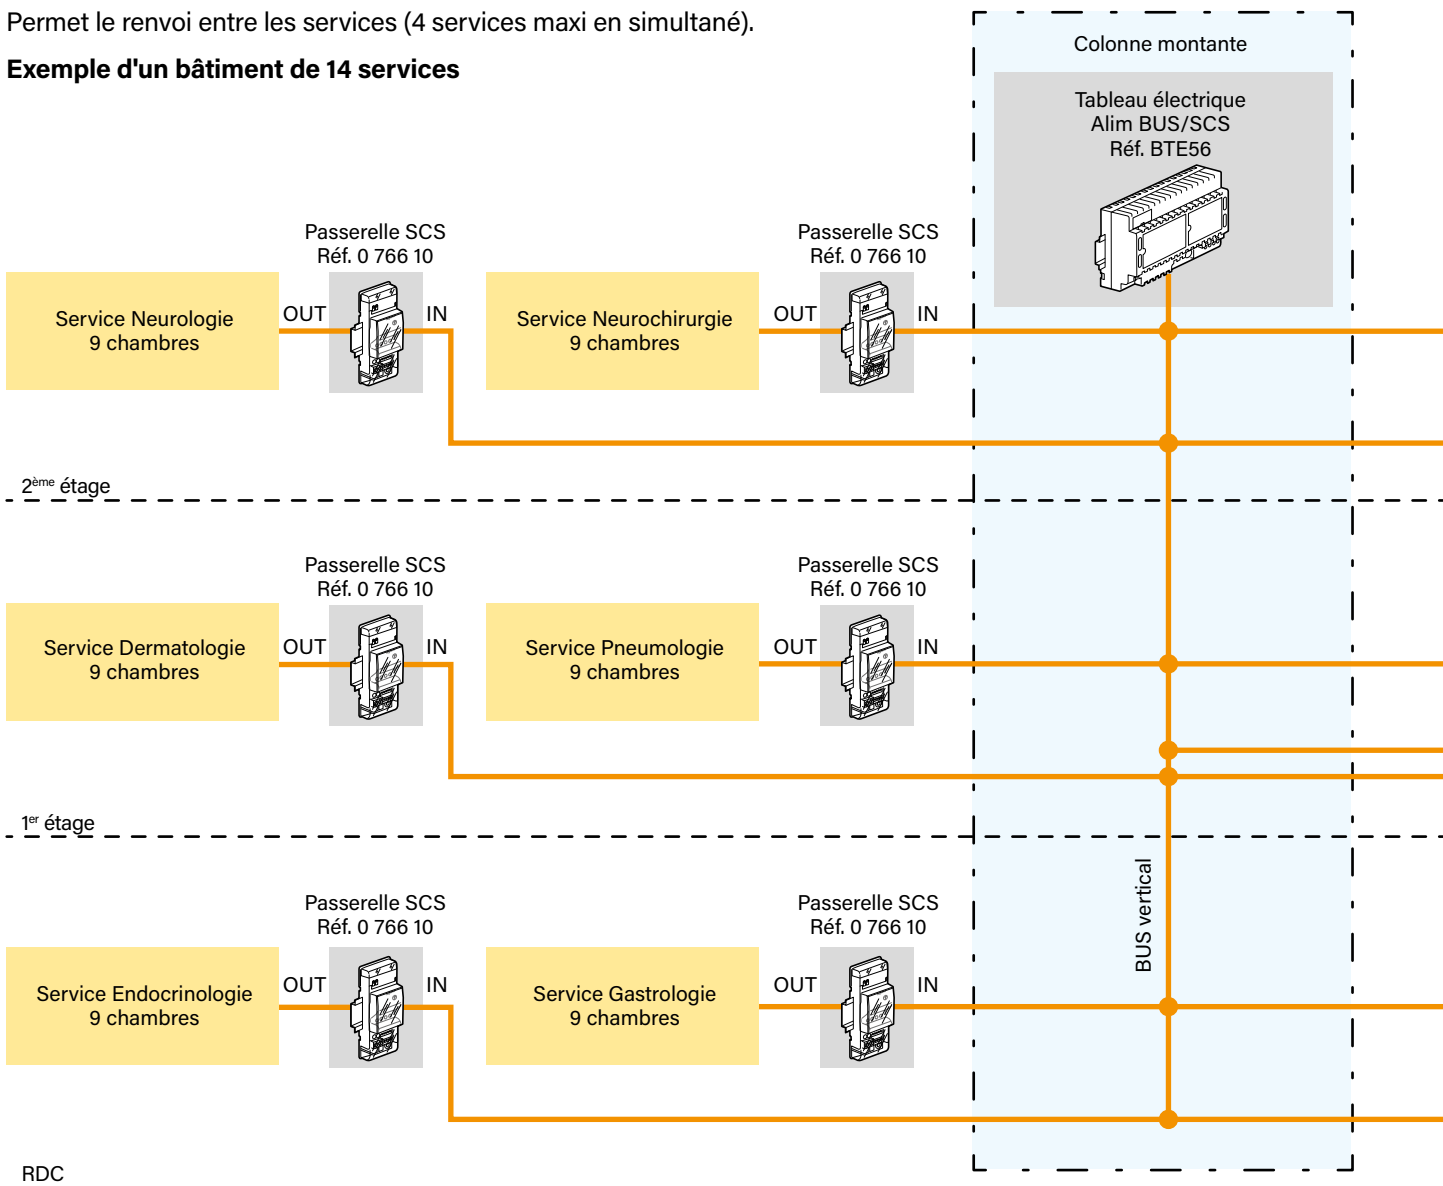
Permet le renvoi entre les services (4 services maxi en simultané).

**Exemple d'un bâtiment de 14 services**

Colonne montante

Tableau électrique
Alim BUS/SCS
Réf. BTE56

Passerelle SCS
Réf. 0 766 10

Service Neurologie
9 chambres

OUT

IN

Service Neurochirurgie
9 chambres

Passerelle SCS
Réf. 0 766 10

OUT

IN

2$^{ème}$ étage

Passerelle SCS
Réf. 0 766 10

Service Dermatologie
9 chambres

OUT

IN

Service Pneumologie
9 chambres

Passerelle SCS
Réf. 0 766 10

OUT

IN

1$^{er}$ étage

Passerelle SCS
Réf. 0 766 10

Service Endocrinologie
9 chambres

OUT

IN

Service Gastrologie
9 chambres

Passerelle SCS
Réf. 0 766 10

OUT

IN

BUS vertical

RDC